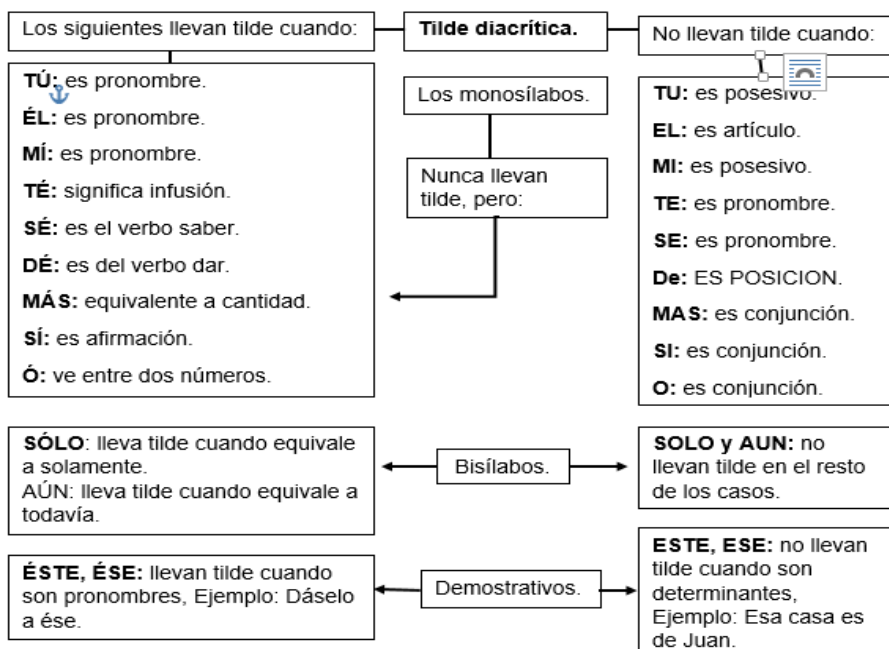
Los siguientes llevan tilde cuando:

Tilde diacrítica.

No llevan tilde cuando:

TÚ: es pronombre.
ÉL: es pronombre.
MÍ: es pronombre.
TÉ: significa infusión.
SÉ: es el verbo saber.
DÉ: es del verbo dar.
MÁS: equivalente a cantidad.
SÍ: es afirmación.
Ó: ve entre dos números.

Los monosílabos.

Nunca llevan tilde, pero:

TU: es posesivo.
EL: es artículo.
MI: es posesivo.
TE: es pronombre.
SE: es pronombre.
De: ES POSICION.
MAS: es conjunción.
SI: es conjunción.
O: es conjunción.

SÓLO: lleva tilde cuando equivale a solamente.
AÚN: lleva tilde cuando equivale a todavía.

Bisílabos.

SOLO y AUN: no llevan tilde en el resto de los casos.

ÉSTE, ÉSE: llevan tilde cuando son pronombres, Ejemplo: Dáselo a ése.

Demostrativos.

ESTE, ESE: no llevan tilde cuando son determinantes, Ejemplo: Esa casa es de Juan.